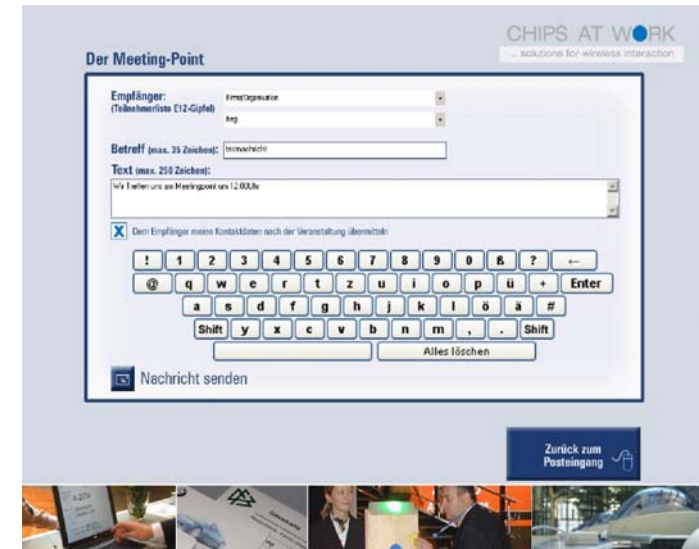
CHIPS AT WORK
... solutions for wireless interaction

Der Meeting-Point

Empfänger:
(Teilnehmerliste E12-Gipfel)
Firma/Organisation
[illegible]

Betreff (max. 35 Zeichen): testnachricht

Text (max. 250 Zeichen):
Wir Treffen uns am Meetingpoint um 12:00Uhr

X Dem Empfänger meine Kontaktdaten nach der Veranstaltung übermitteln

! 1 2 3 4 5 6 7 8 9 0 ß ? ←
@ q w e r t z u i o p ü + Enter
a s d f g h j k l ö ä #
Shift y x c v b n m , . Shift
Alles löschen

Nachricht senden

Zurück zum Posteingang